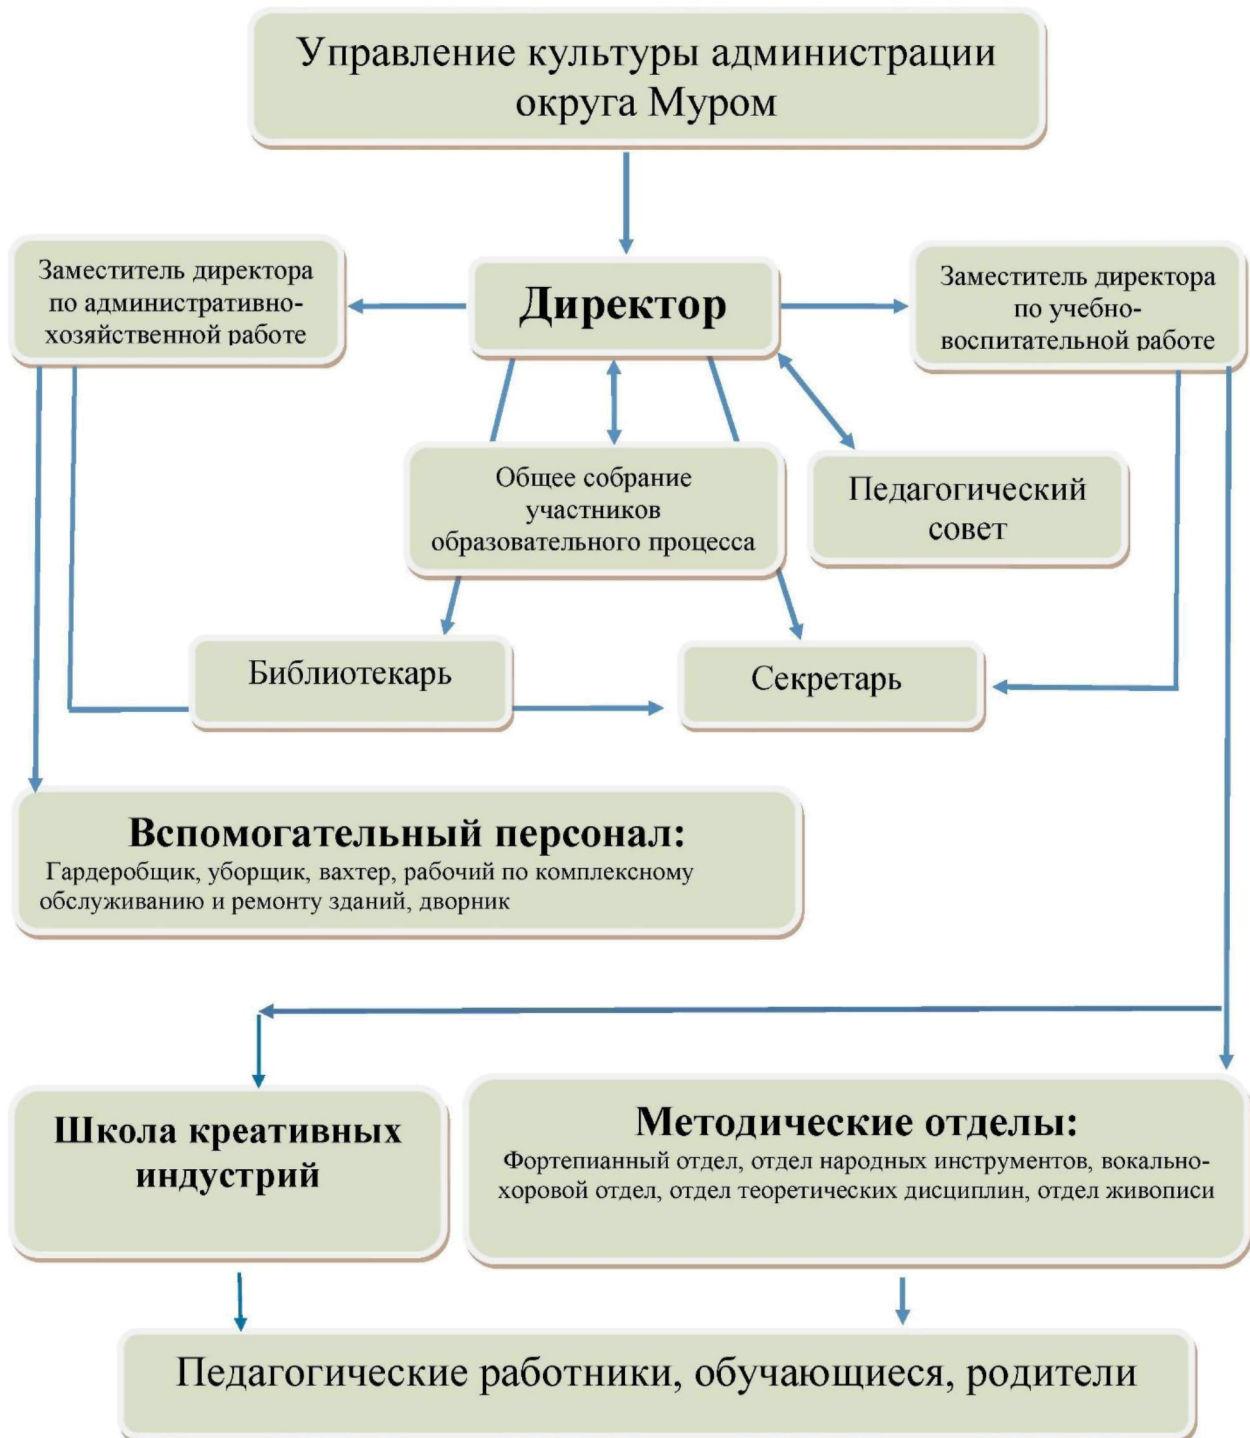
Управление культуры администрации округа Муром

Заместитель директора по административно-хозяйственной работе

Директор

Заместитель директора по учебно-воспитательной работе

Общее собрание участников образовательного процесса

Педагогический совет

Библиотекарь

Секретарь

Вспомогательный персонал:
Гардеробщик, уборщик, вахтер, рабочий по комплексному обслуживанию и ремонту зданий, дворник

Школа креативных индустрий

Методические отделы:
Фортепианный отдел, отдел народных инструментов, вокально-хоровой отдел, отдел теоретических дисциплин, отдел живописи

Педагогические работники, обучающиеся, родители